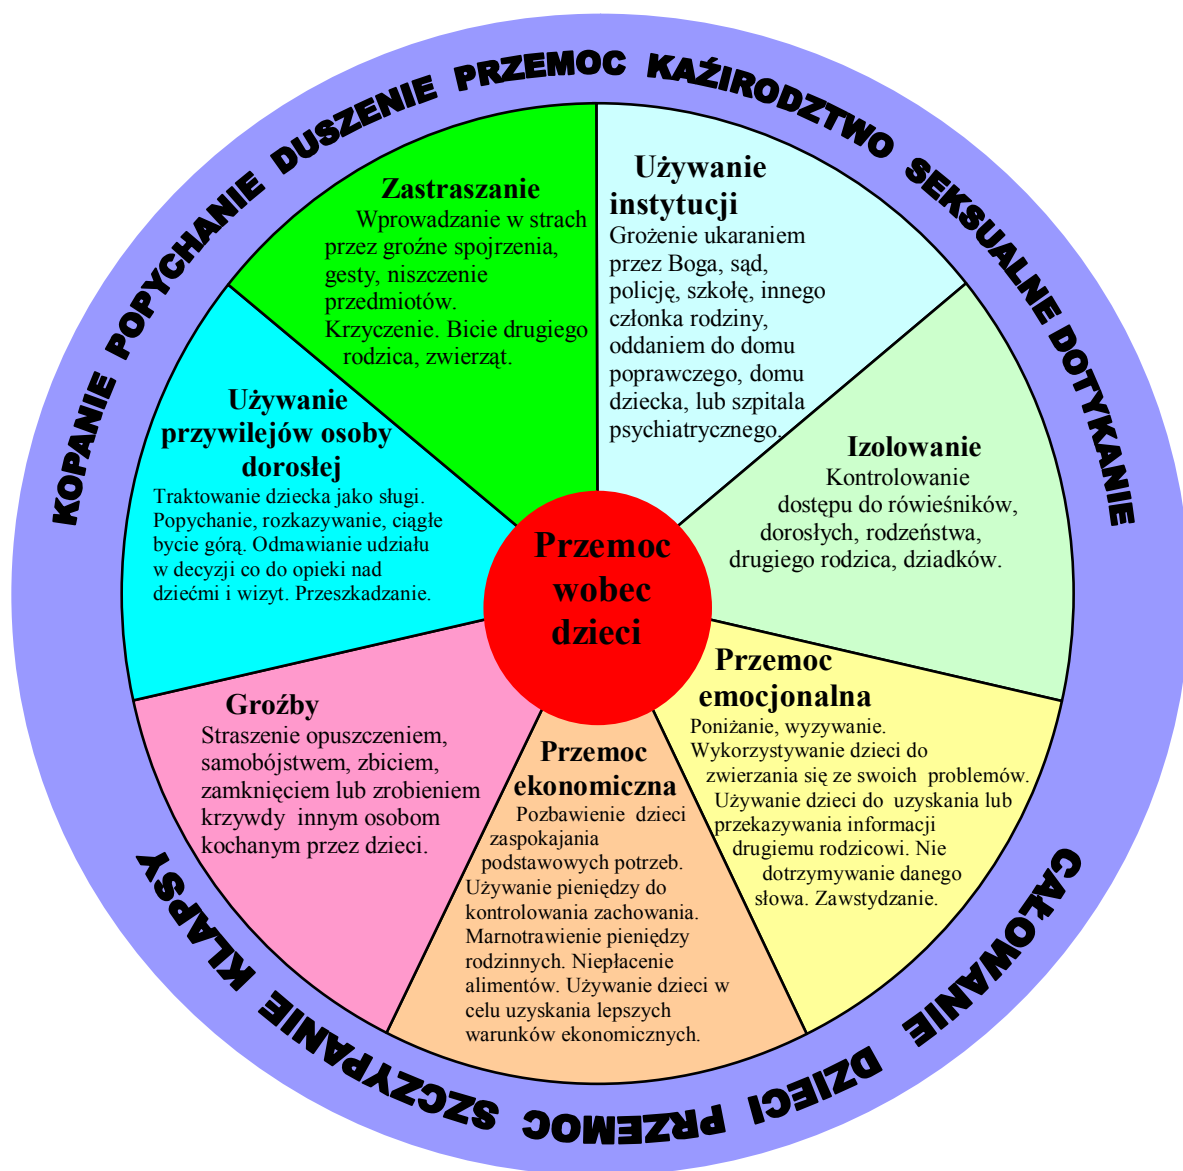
KOPANIE POPYCHANIE DUSZENIE PRZEMOC KAŹIRODZTWO SEKSUALNE DOTYKANIE

Zastraszanie
Wprowadzanie w strach przez groźne spojrzenia, gesty, niszczenie przedmiotów. Krzyczenie. Bicie drugiego rodzica, zwierząt.

Używanie instytucji
Grożenie ukaraniem przez Boga, sąd, policję, szkołę, innego członka rodziny, oddaniem do domu poprawczego, domu dziecka, lub szpitala psychiatrycznego.

Używanie przywilejów osoby dorosłej
Traktowanie dziecka jako sługi. Popychanie, rozkazywanie, ciągłe bycie górą. Odmawianie udziału w decyzji co do opieki nad dziećmi i wizyt. Przeszkadzanie.

Izolowanie
Kontrolowanie dostępu do rówieśników, dorosłych, rodzeństwa, drugiego rodzica, dziadków.

Przemoc wobec dzieci

Groźby
Straszenie opuszczeniem, samobójstwem, zbiciem, zamknięciem lub zrobieniem krzywdy innym osobom kochanym przez dzieci.

Przemoc ekonomiczna
Pozbawienie dzieci zaspokajania podstawowych potrzeb. Używanie pieniędzy do kontrolowania zachowania. Marnotrawienie pieniędzy rodzinnych. Niepłacenie alimentów. Używanie dzieci w celu uzyskania lepszych warunków ekonomicznych.

Przemoc emocjonalna
Poniżanie, wyzywanie. Wykorzystywanie dzieci do zwierzania się ze swoich problemów. Używanie dzieci do uzyskania lub przekazywania informacji drugiemu rodzicowi. Nie dotrzymywanie danego słowa. Zawstydzanie.

CAŁOWANIE DZIECI PRZEMOC SZCZYPANIE KLAPSY